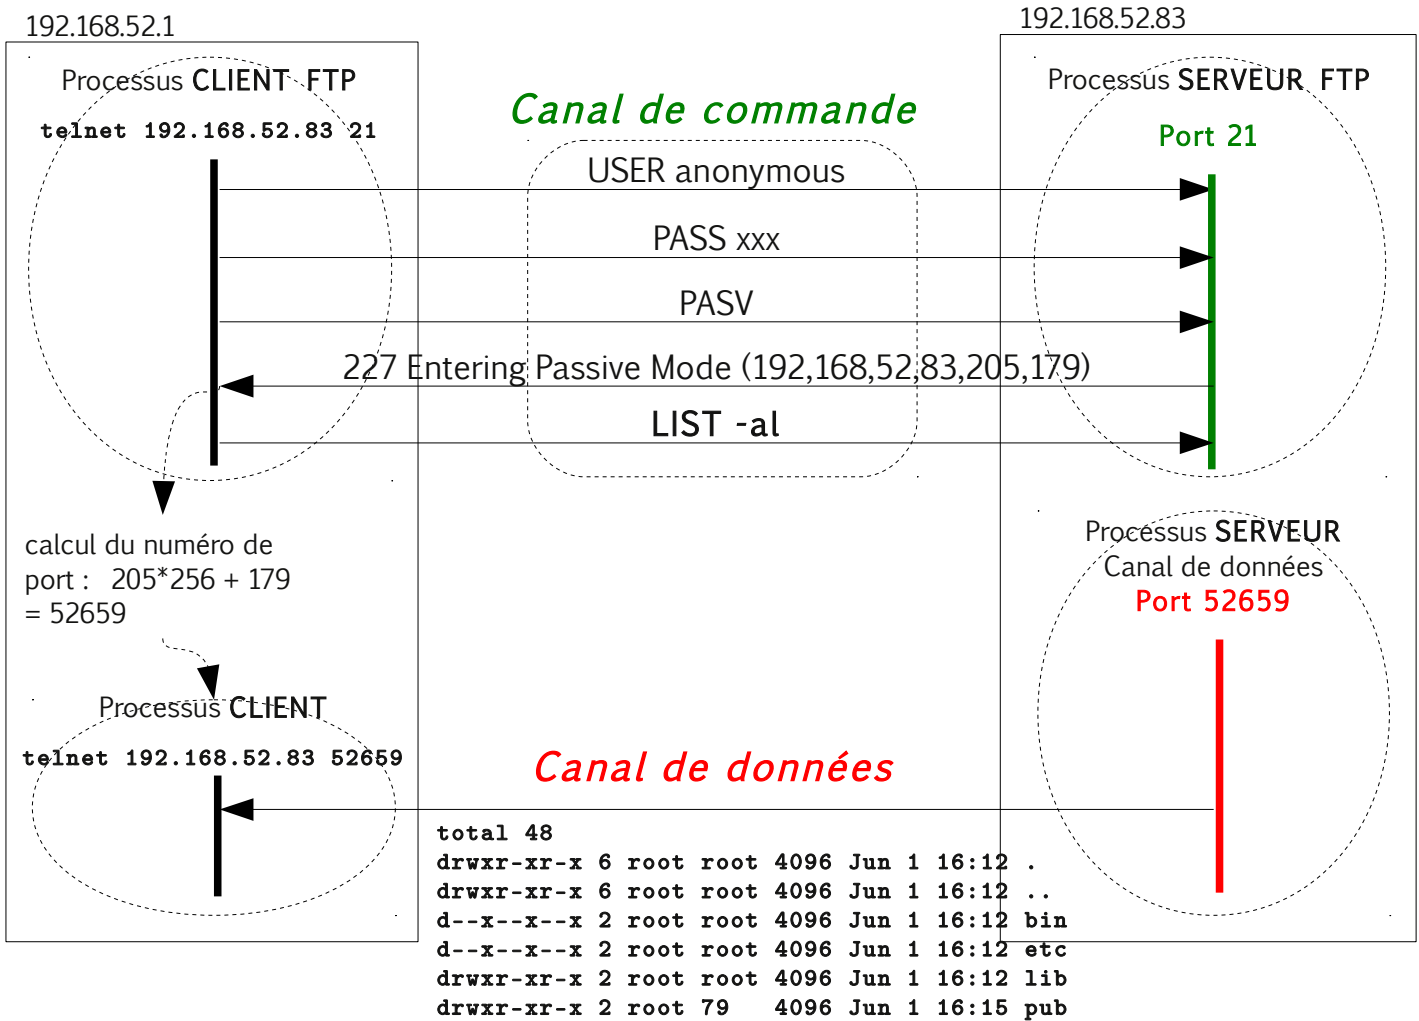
192.168.52.1

Processus CLIENT FTP

telnet 192.168.52.83 21

192.168.52.83

Processus SERVEUR FTP

Port 21

Canal de commande

USER anonymous

PASS xxx

PASV

227 Entering Passive Mode (192,168,52,83,205,179)

LIST -al

calcul du numéro de port : 205*256 + 179 = 52659

Processus SERVEUR
Canal de données
Port 52659

Processus CLIENT

telnet 192.168.52.83 52659

Canal de données

total 48
drwxr-xr-x 6 root root 4096 Jun 1 16:12 .
drwxr-xr-x 6 root root 4096 Jun 1 16:12 ..
d--x--x--x 2 root root 4096 Jun 1 16:12 bin
d--x--x--x 2 root root 4096 Jun 1 16:12 etc
drwxr-xr-x 2 root root 4096 Jun 1 16:12 lib
drwxr-xr-x 2 root 79 4096 Jun 1 16:15 pub